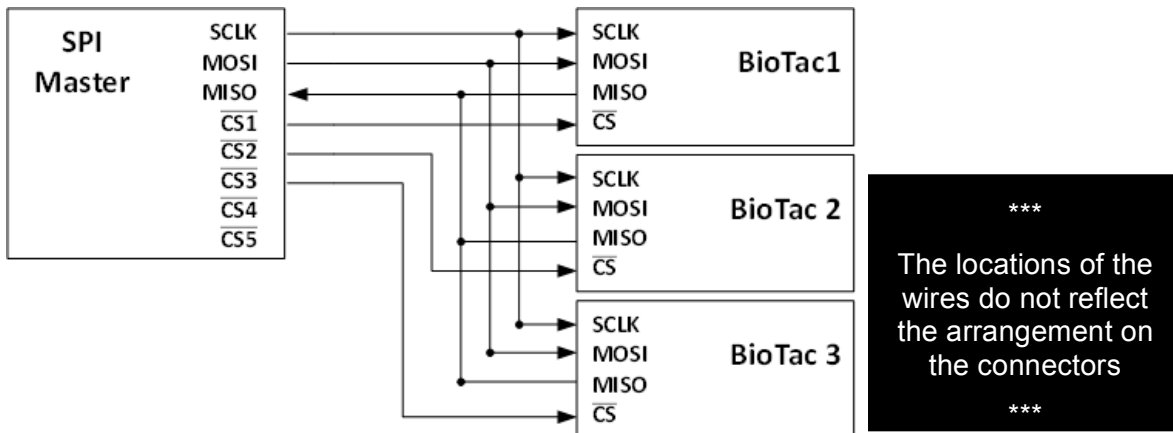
SPI Master
SCLK
MOSI
MISO
$\overline{CS1}$
$\overline{CS2}$
$\overline{CS3}$
$\overline{CS4}$
$\overline{CS5}$

SCLK
MOSI
MISO
$\overline{CS}$
BioTac1

SCLK
MOSI
MISO
$\overline{CS}$
BioTac 2

SCLK
MOSI
MISO
$\overline{CS}$
BioTac 3

***

The locations of the wires do not reflect the arrangement on the connectors

***